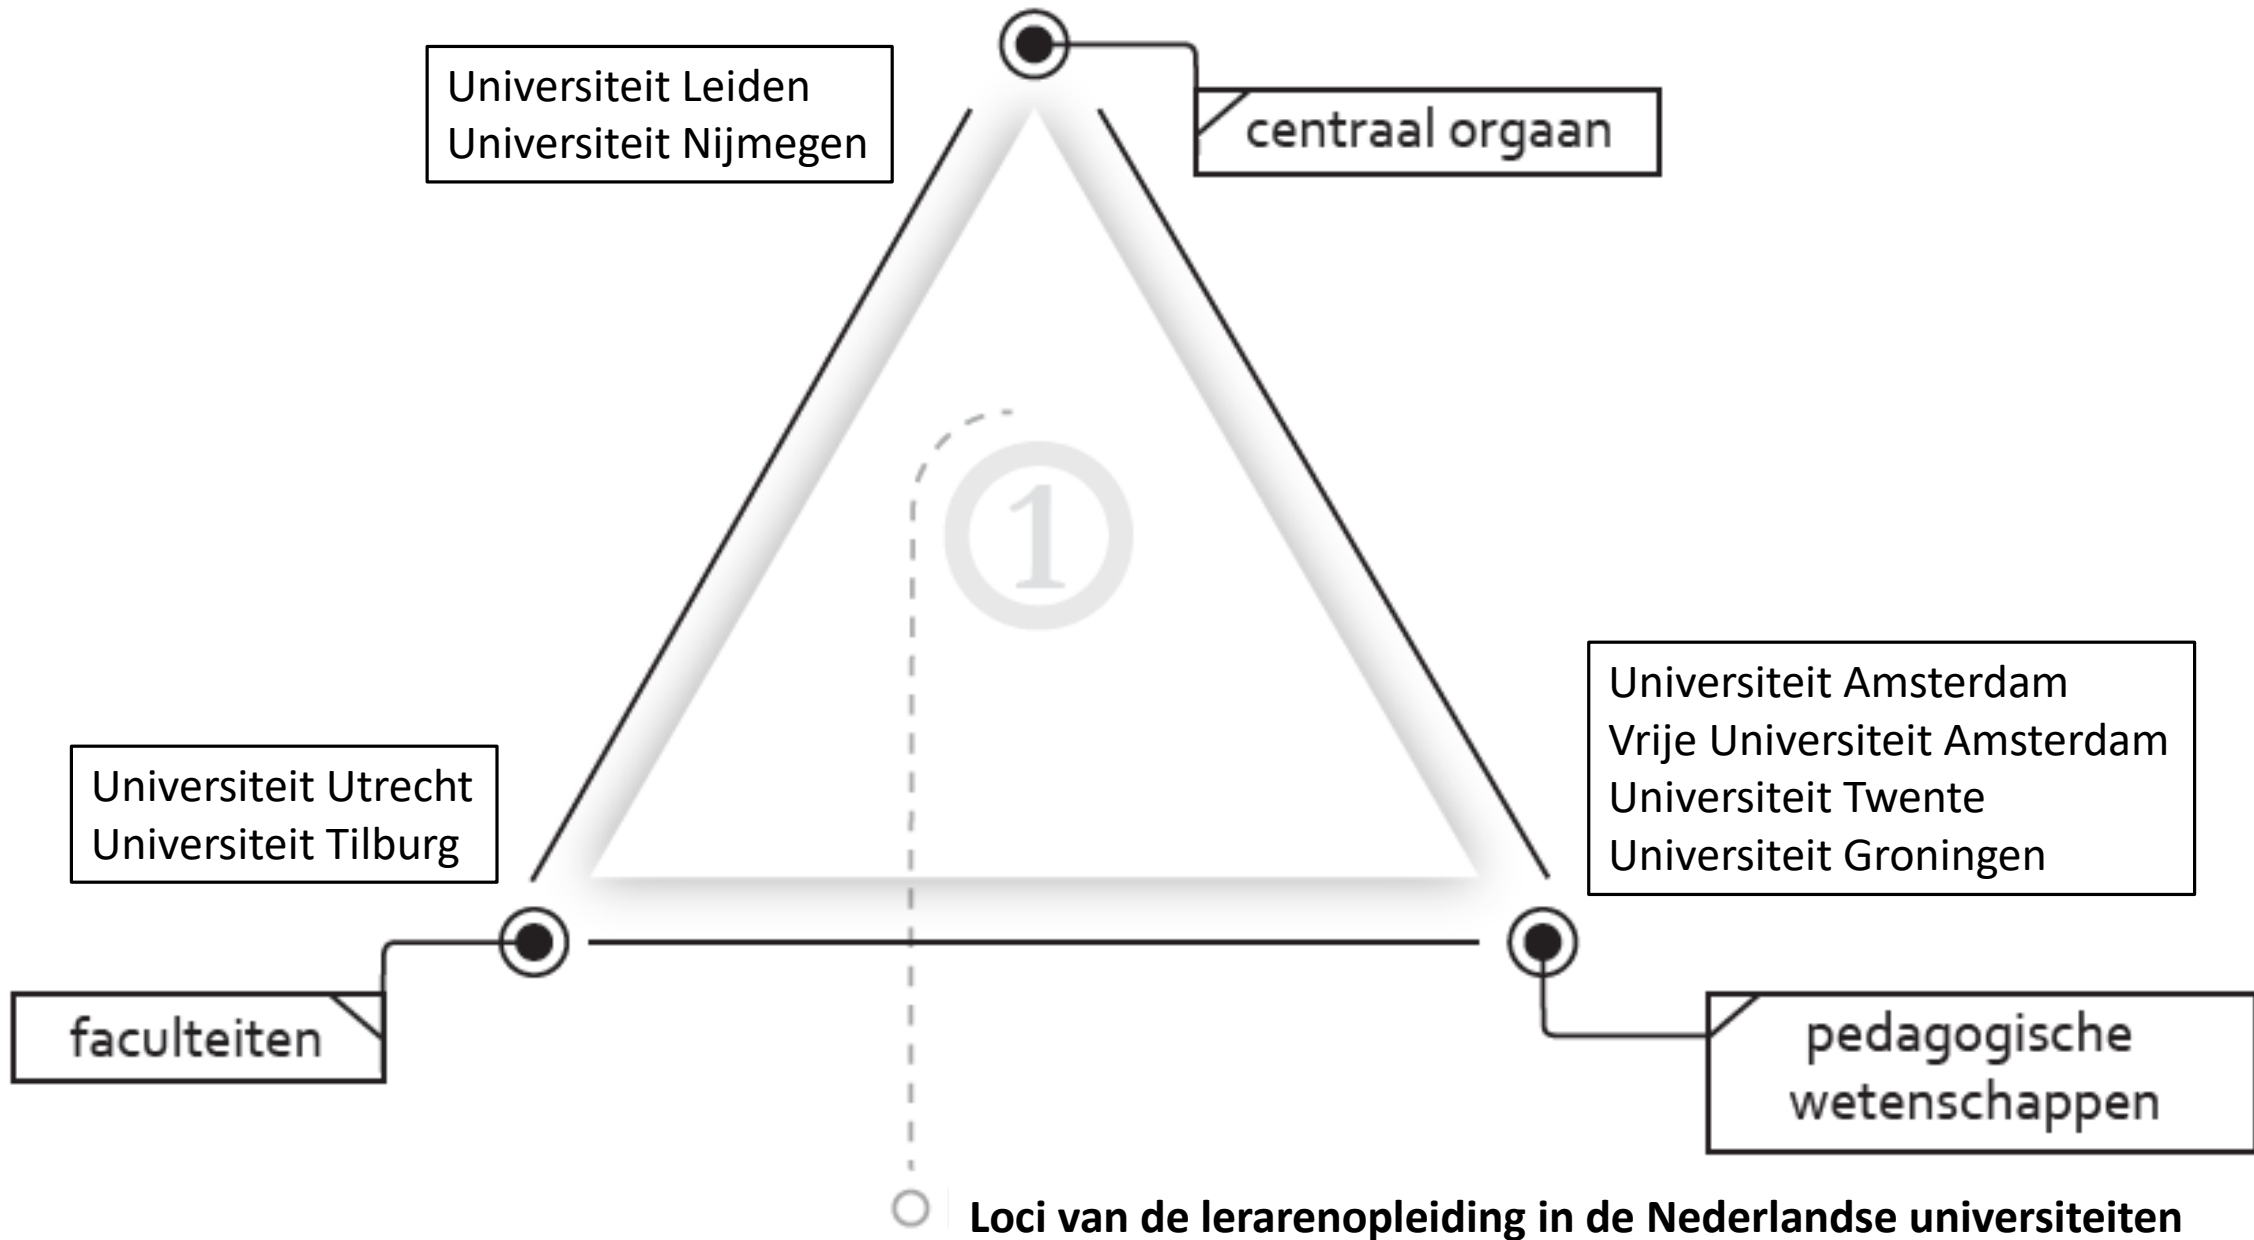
Universiteit Leiden
Universiteit Nijmegen

centraal orgaan

1

Universiteit Amsterdam
Vrije Universiteit Amsterdam
Universiteit Twente
Universiteit Groningen

Universiteit Utrecht
Universiteit Tilburg

faculteiten

pedagogische wetenschappen

Loci van de lerarenopleiding in de Nederlandse universiteiten